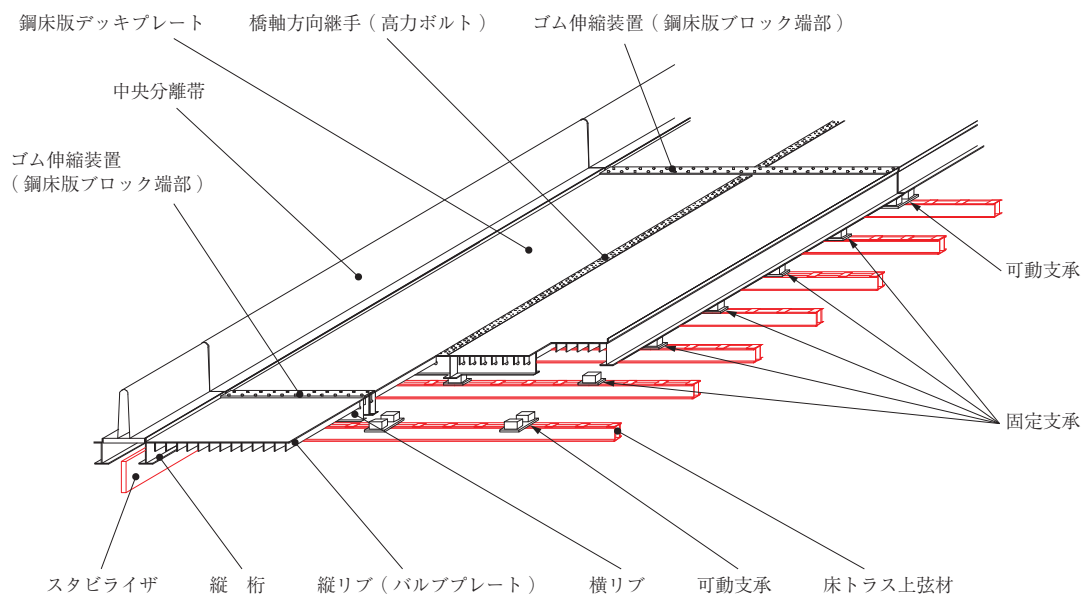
鋼床版デッキプレート
橋軸方向継手（高力ボルト）
ゴム伸縮装置（鋼床版ブロック端部）
中央分離帯
ゴム伸縮装置
（鋼床版ブロック端部）
可動支承
固定支承
スタビライザ
縦　桁
縦リブ（バルブプレート）
横リブ
可動支承
床トラス上弦材